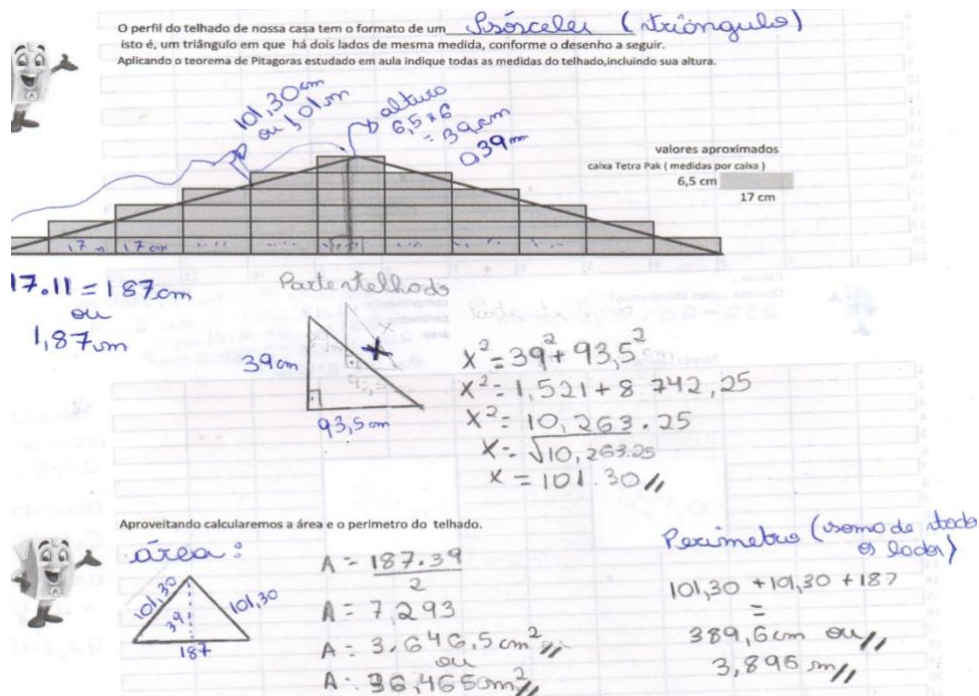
O perfil do telhado de nossa casa tem o formato de um Isósceles (triângulo) isto é, um triângulo em que há dois lados de mesma medida, conforme o desenho a seguir.
Aplicando o teorema de Pitagoras estudado em aula indique todas as medidas do telhado,incluindo sua altura.

101,30 cm ou 1,01 m
altura 6,5 x 6 = 39 cm 0,39 m

valores aproximados
caixa Tetra Pak ( medidas por caixa )
6,5 cm
17 cm

17 m 17 cm

17.11 = 187 cm ou 1,87 m

Parte telhado
39 cm
93,5 cm
X

$x^2 = 39^2 + 93,5^2$
$x^2 = 1,521 + 8742,25$
$x^2 = 10,263.25$
$x = \sqrt{10,263.25}$
$x = 101.30$

Aproveitando calcularemos a área e o perimetro do telhado.

área:
101,30
39
101,30
187

$A = \frac{187.39}{2}$
$A = 7,293$
$A = 3,646,5 \text{ cm}^2$
ou
$A = 36,465 \text{ m}^2$

Perimetro (soma de todos os lados)
101,30 + 101,30 + 187
=
389,6 cm ou
3,896 m